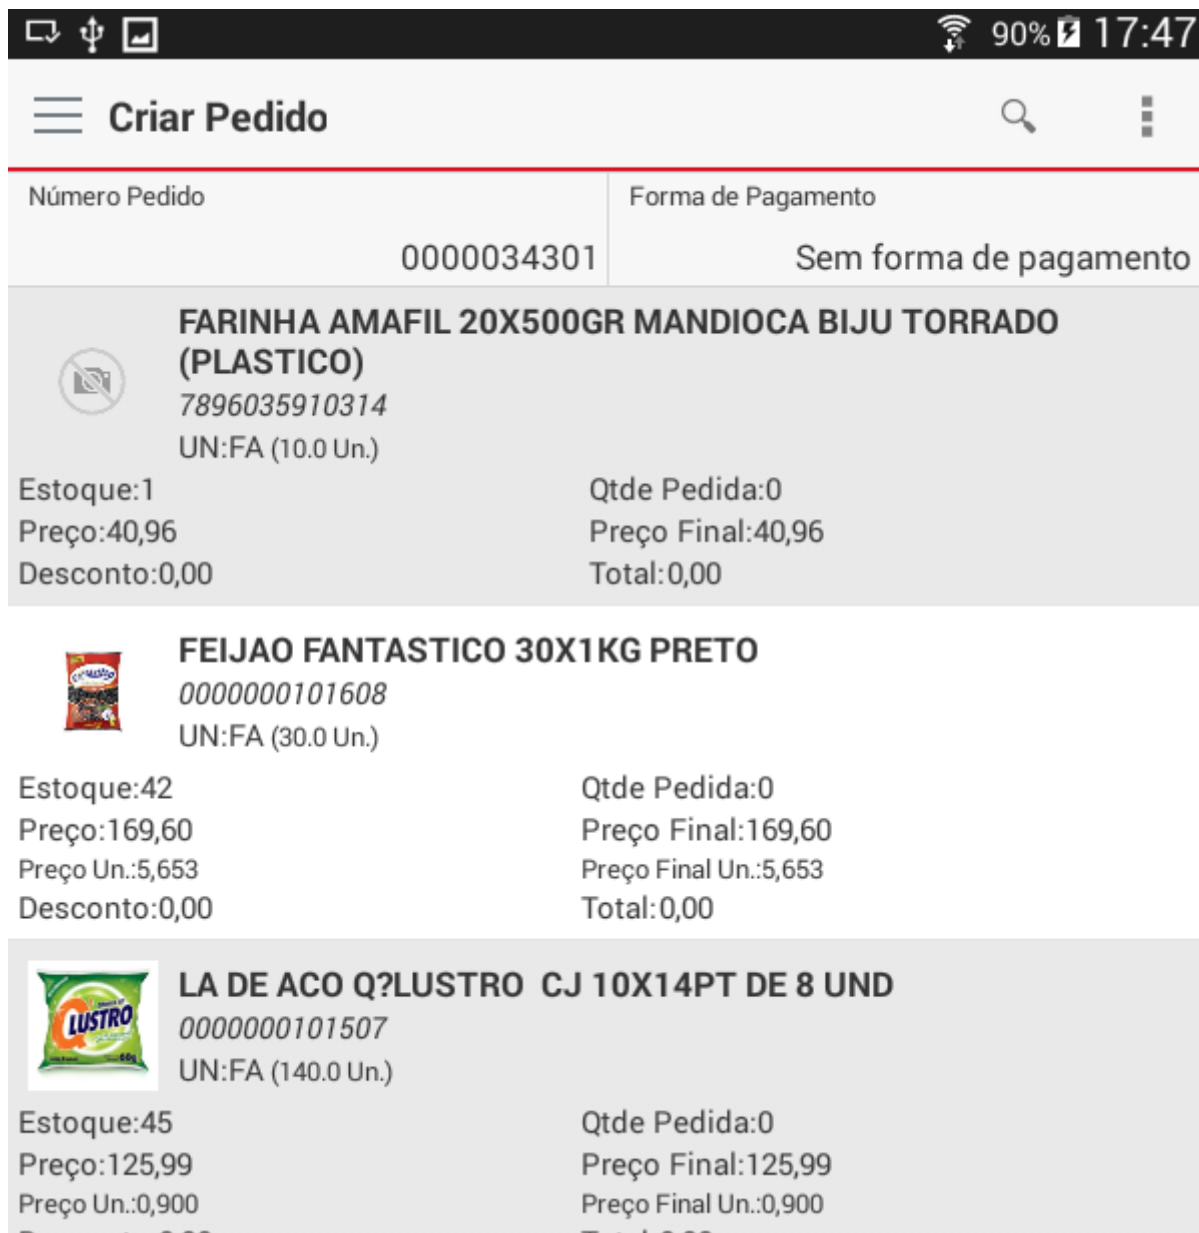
90% 17:47

Criar Pedido

Número Pedido
0000034301

Forma de Pagamento
Sem forma de pagamento

FARINHA AMAFIL 20X500GR MANDIOCA BIJU TORRADO (PLASTICO)
7896035910314
UN:FA (10.0 Un.)

Estoque:1
Preço:40,96
Desconto:0,00

Qtde Pedida:0
Preço Final:40,96
Total:0,00

FEIJAO FANTASTICO 30X1KG PRETO
0000000101608
UN:FA (30.0 Un.)

Estoque:42
Preço:169,60
Preço Un.:5,653
Desconto:0,00

Qtde Pedida:0
Preço Final:169,60
Preço Final Un.:5,653
Total:0,00

LA DE ACO Q?LUSTRO CJ 10X14PT DE 8 UND
0000000101507
UN:FA (140.0 Un.)

Estoque:45
Preço:125,99
Preço Un.:0,900
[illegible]

Qtde Pedida:0
Preço Final:125,99
Preço Final Un.:0,900
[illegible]